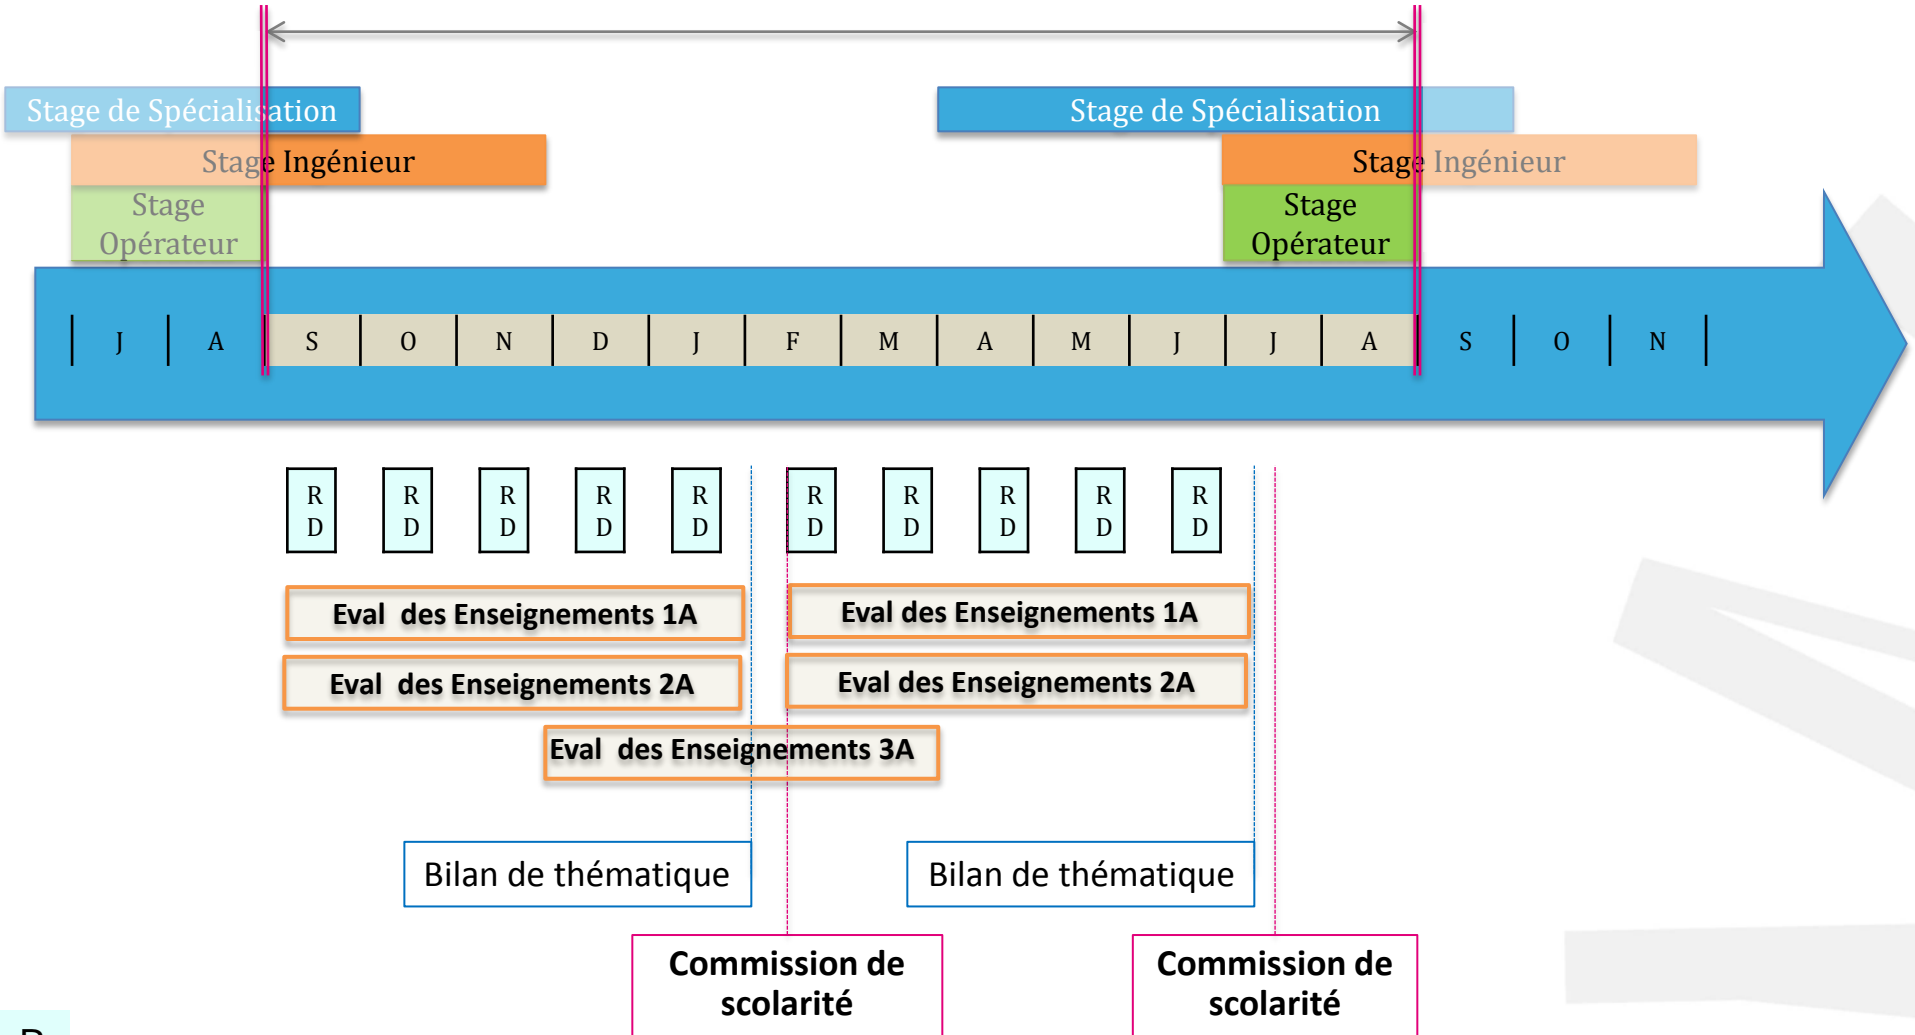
Stage de Spécialisation

Stage Ingénieur

Stage Opérateur

Stage de Spécialisation

Stage Ingénieur

Stage Opérateur

J | A | S | O | N | D | J | F | M | A | M | J | J | A | S | O | N

R D

R D

R D

R D

R D

R D

R D

R D

R D

R D

Eval des Enseignements 1A

Eval des Enseignements 2A

Eval des Enseignements 3A

Eval des Enseignements 1A

Eval des Enseignements 2A

Bilan de thématique

Bilan de thématique

Commission de scolarité

Commission de scolarité

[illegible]